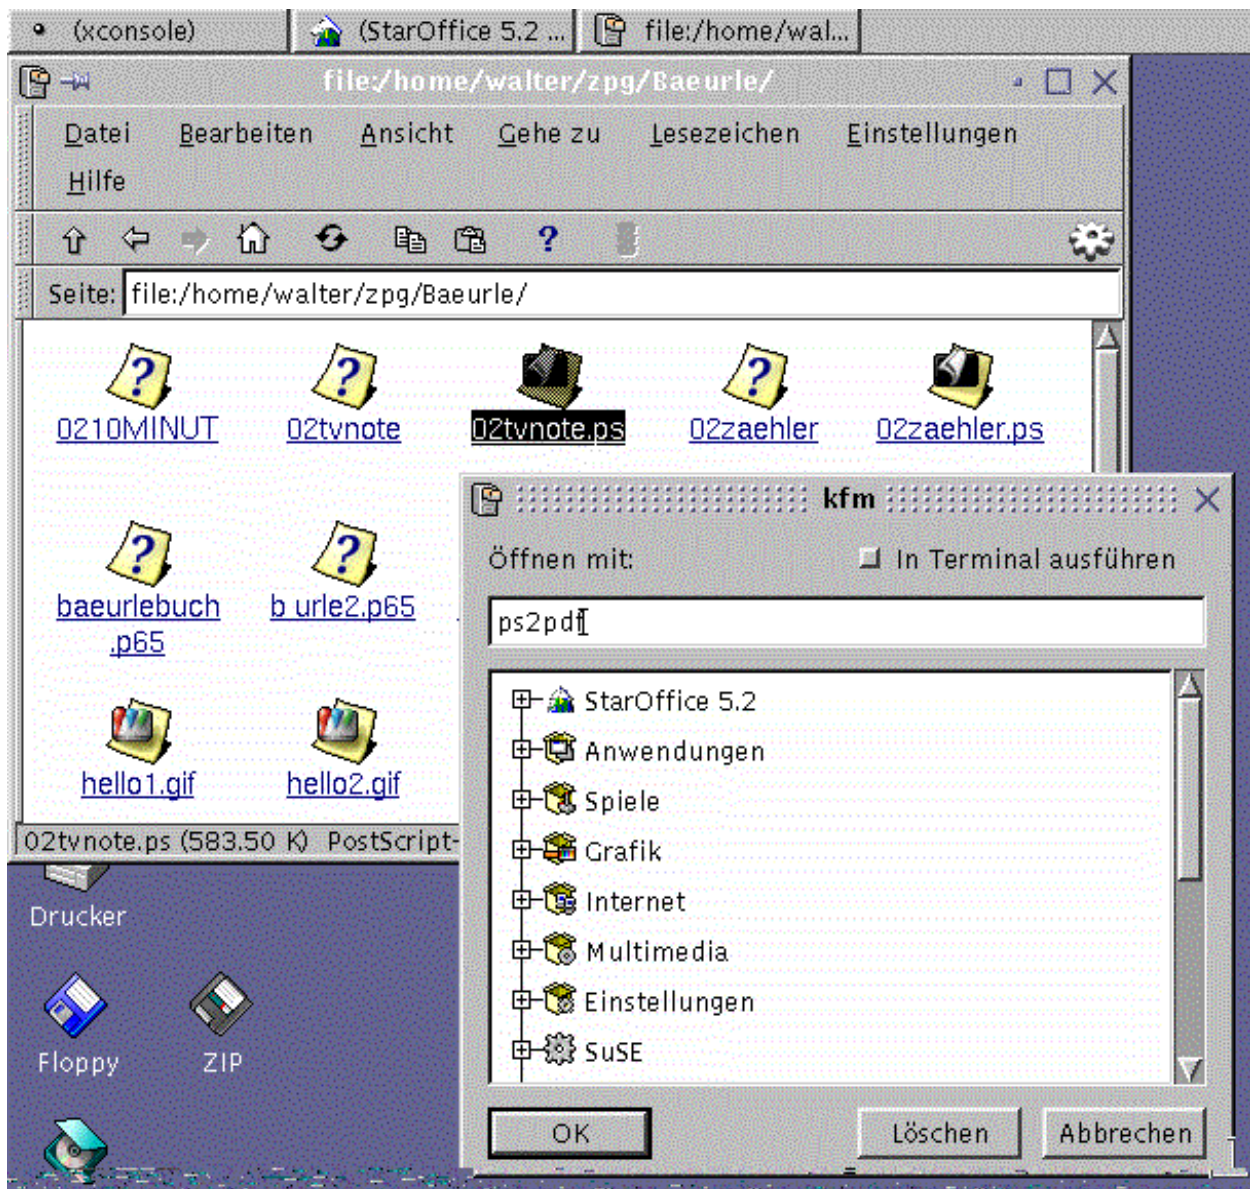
(xconsole) (StarOffice 5.2 ... file:/home/wal...

file:/home/walter/zpg/Baeurle/

Datei Bearbeiten Ansicht Gehe zu Lesezeichen Einstellungen Hilfe

?

Seite: file:/home/walter/zpg/Baeurle/

0210MINUT 02tvnote 02tvnote.ps 02zaehler 02zaehler.ps

baeurlebuch .p65 b urle2.p65

hello1.gif hello2.gif

02tvnote.ps (583.50 K) PostScript-

Drucker

Floppy ZIP

kfm

Öffnen mit: In Terminal ausführen

ps2pdf

StarOffice 5.2
Anwendungen
Spiele
Grafik
Internet
Multimedia
Einstellungen
SuSE

OK Löschen Abbrechen